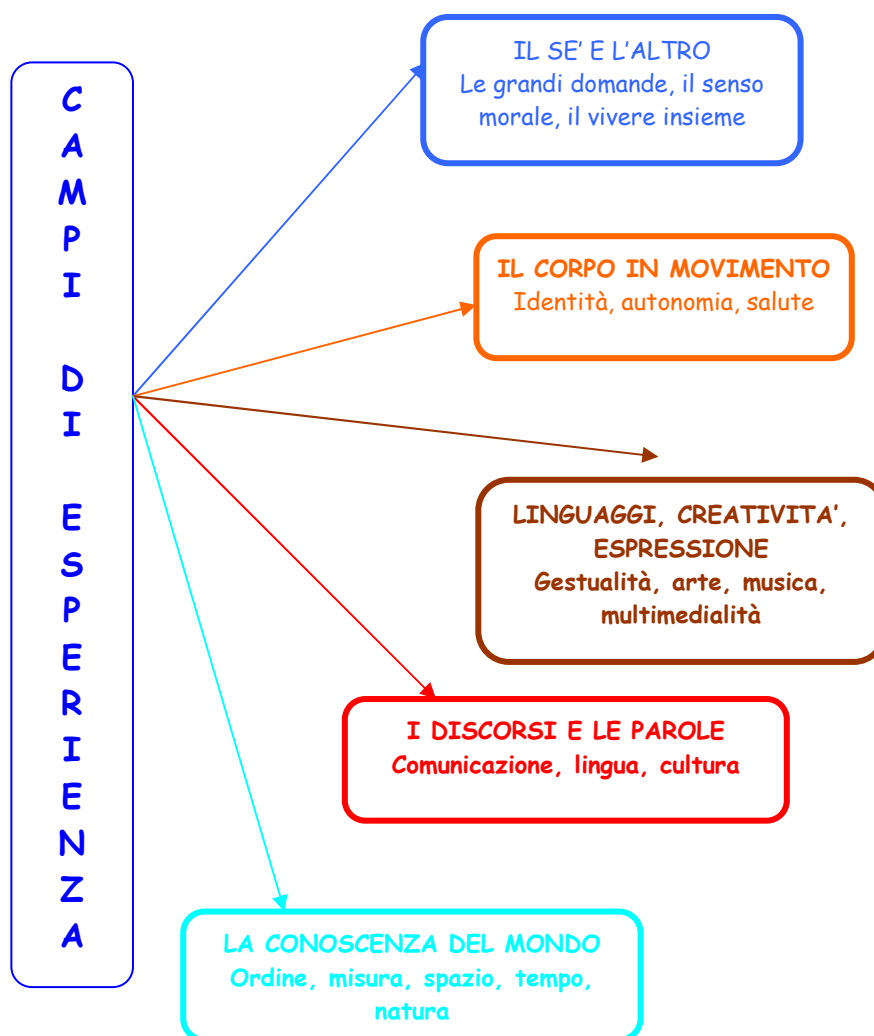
C
A
M
P
I

D
I

E
S
P
E
R
I
E
N
Z
A

IL SE' E L'ALTRO
Le grandi domande, il senso morale, il vivere insieme

IL CORPO IN MOVIMENTO
Identità, autonomia, salute

LINGUAGGI, CREATIVITA', ESPRESSIONE
Gestualità, arte, musica, multimedialità

I DISCORSI E LE PAROLE
Comunicazione, lingua, cultura

LA CONOSCENZA DEL MONDO
Ordine, misura, spazio, tempo, natura